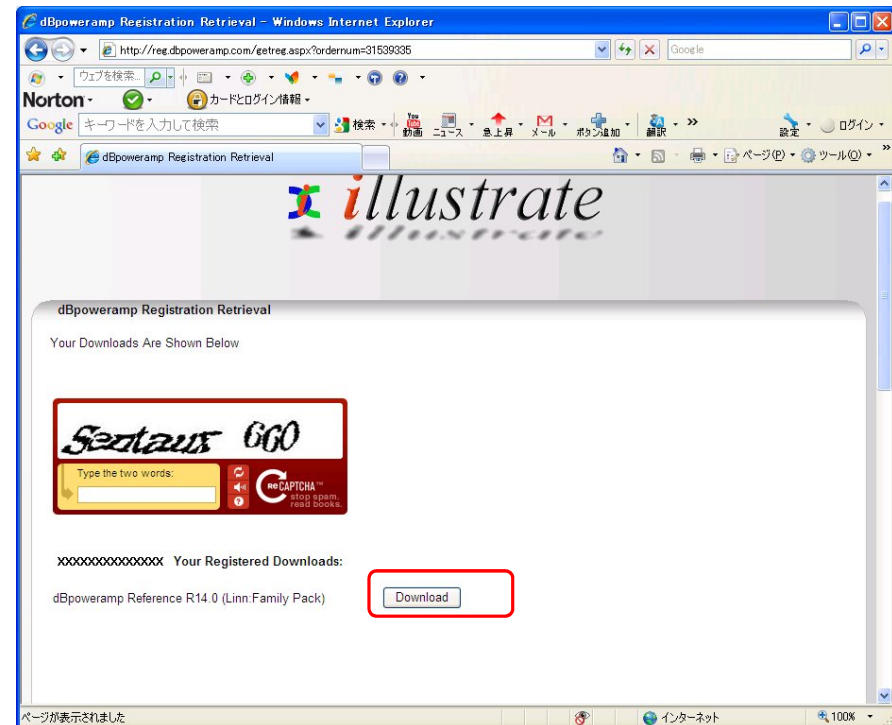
dBpoweramp Registration Retrieval - Windows Internet Explorer

http://reg.dbpoweramp.com/getreg.aspx?ordernum=31539335

Google

ウェブを検索

Norton

カードとログイン情報

Google キーワードを入力して検索

検索 動画 ニュース 急上昇 メール ボタン追加 翻訳 » 設定 ログイン

dBpoweramp Registration Retrieval

ページ(P) ツール(O)

illustrate

dBpoweramp Registration Retrieval

Your Downloads Are Shown Below

Sextaus 660

Type the two words:

reCAPTCHA™ stop spam. read books.

XXXXXXXXXXXXXX Your Registered Downloads:

dBpoweramp Reference R14.0 (Linn:Family Pack)

Download

ページが表示されました

インターネット

100%